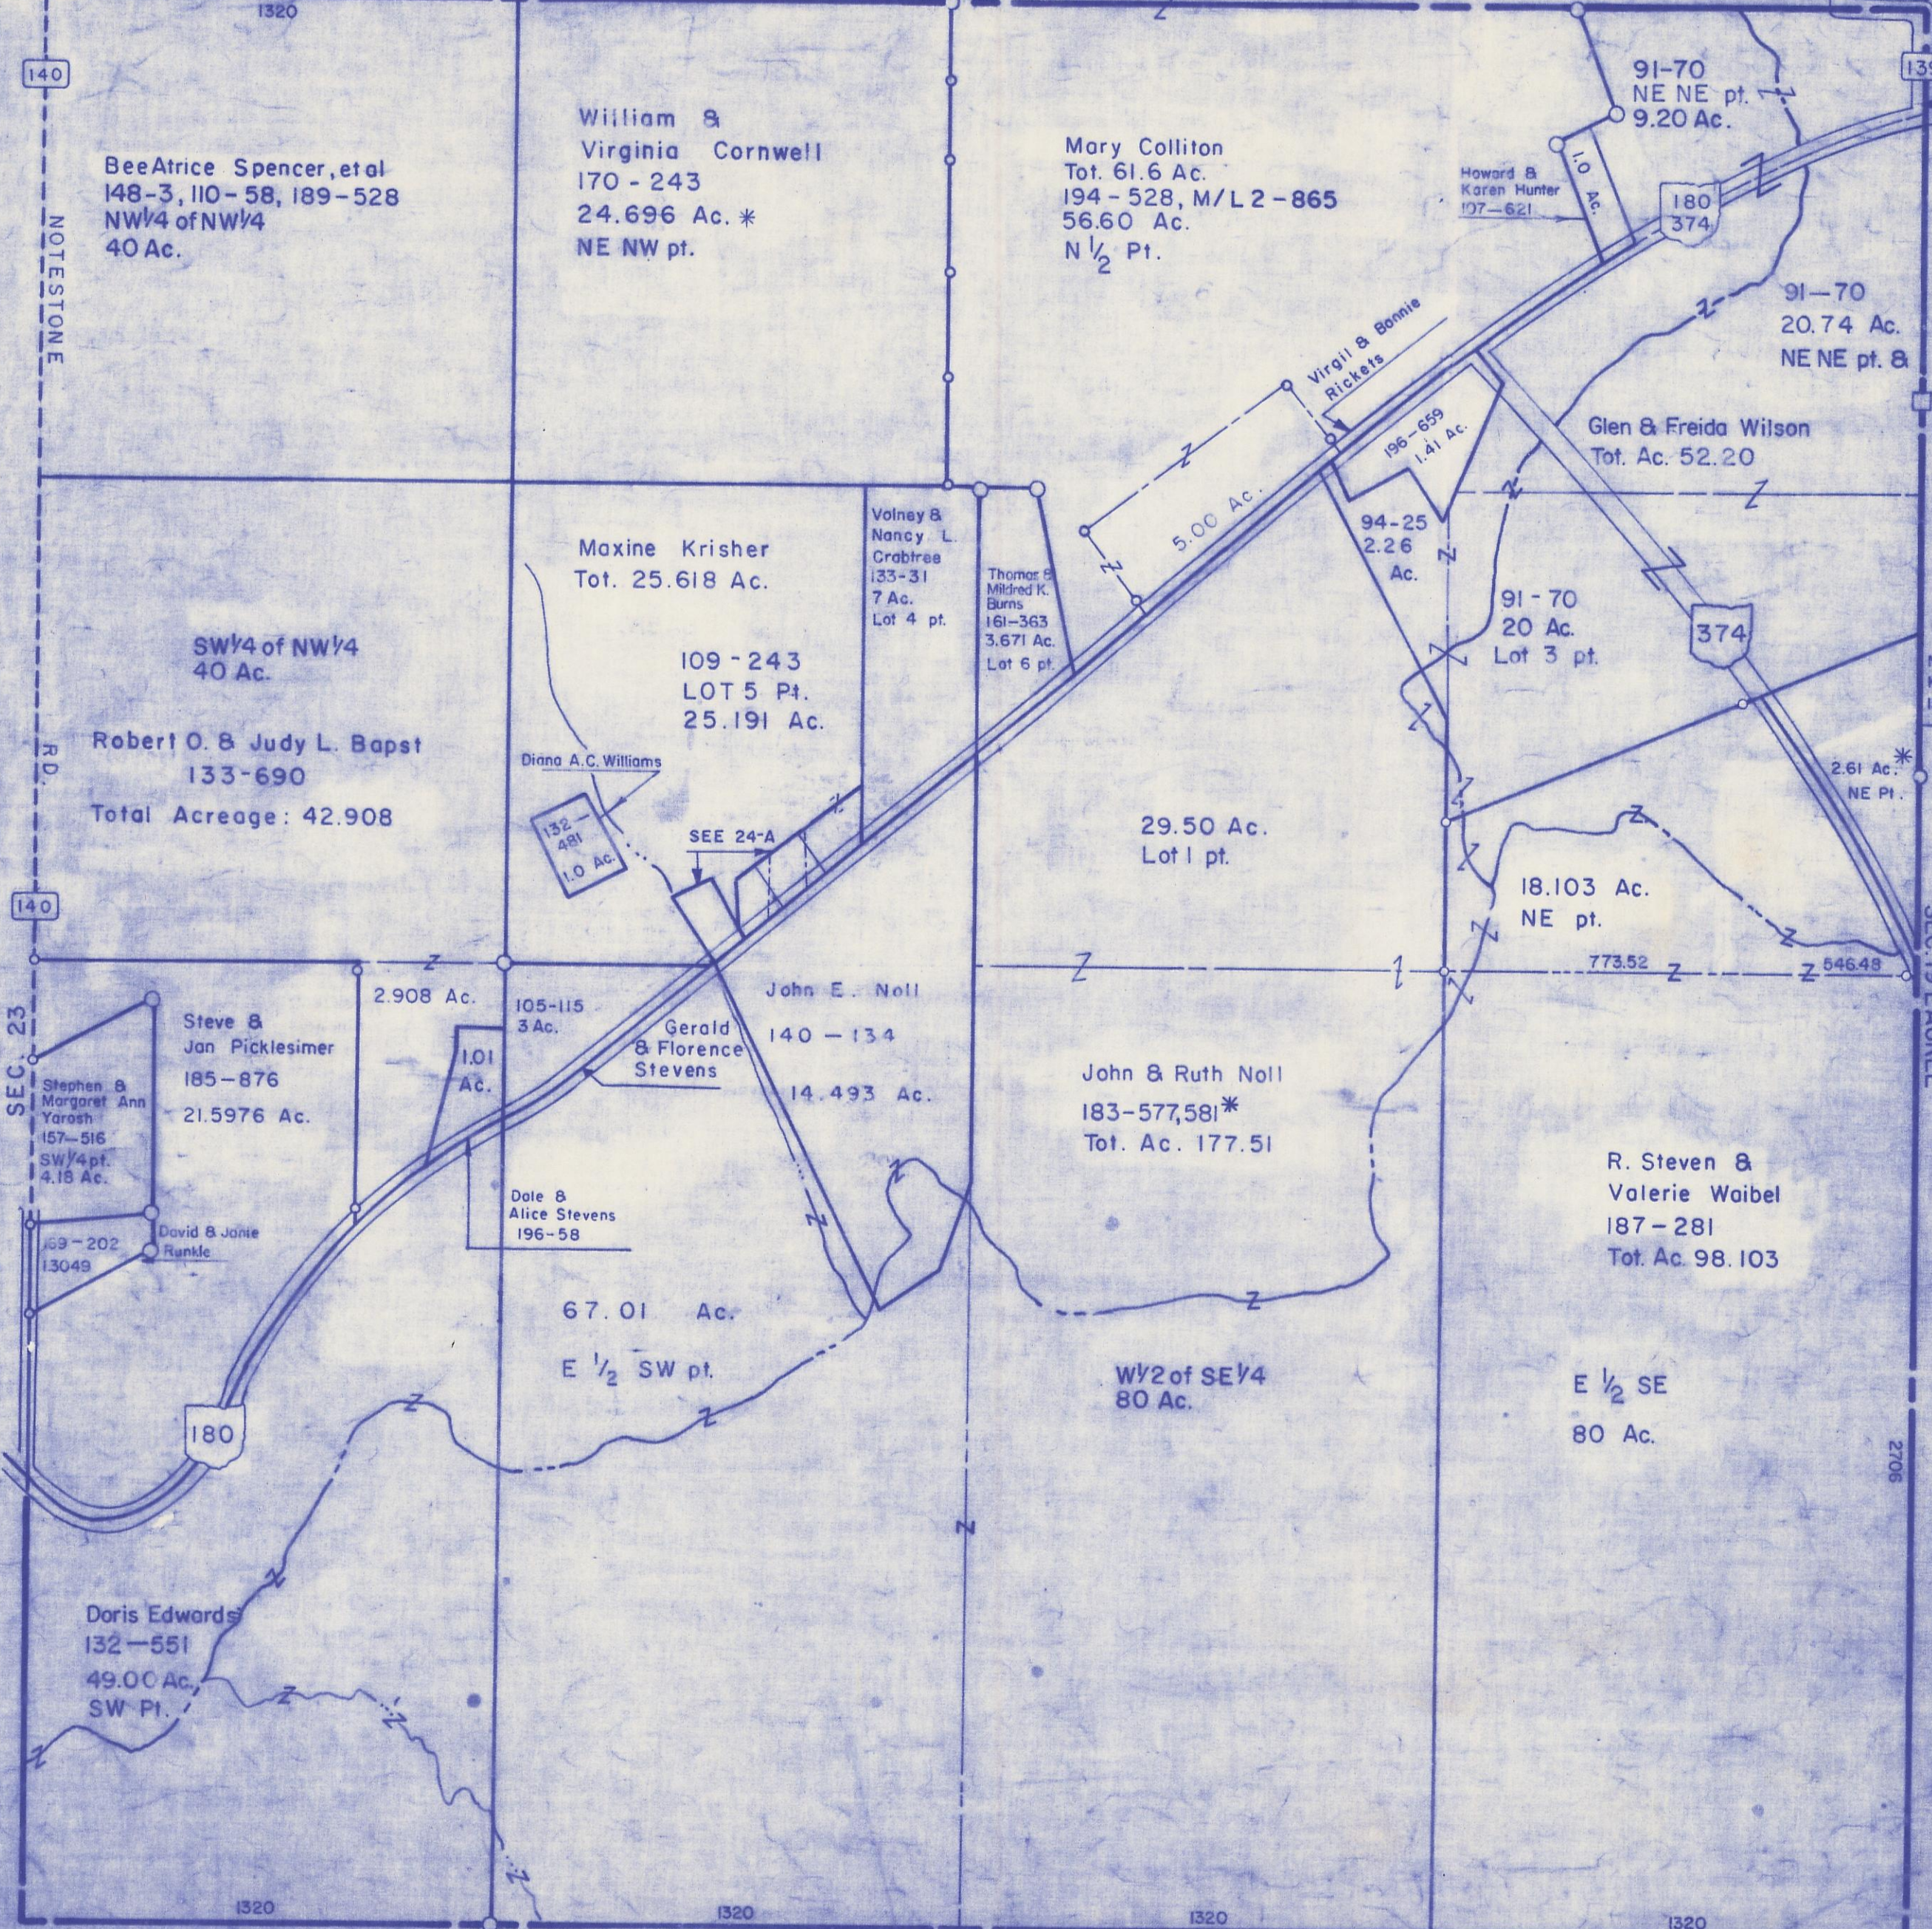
1320

140

NOTESTONE

RD.

BeeAtrice Spencer, et al
148-3, 110-58, 189-528
NW1/4 of NW1/4
40 Ac.

William &
Virginia Cornwell
170 - 243
24.696 Ac. *
NE NW pt.

Mary Colliton
Tot. 61.6 Ac.
194 - 528, M/L 2 - 865
56.60 Ac.
N 1/2 Pt.

91-70
NE NE pt.
9.20 Ac.

Howard & Karen Hunter
107-621

1.0 Ac.

180
374

91-70
20.74 Ac.
NE NE pt. &

Virgil & Bonnie Rickets

196-659
1.41 Ac.

Glen & Freida Wilson
Tot. Ac. 52.20

5.00 Ac.

94-25
2.26
Ac.

Volney &
Nancy L.
Crabtree
133-31
7 Ac.
Lot 4 pt.

Thomas &
Mildred K.
Burns
161-363
3.671 Ac.
Lot 6 pt.

Maxine Krisher
Tot. 25.618 Ac.

109 - 243
LOT 5 Pt.
25.191 Ac.

91-70
20 Ac.
Lot 3 pt.

374

SW1/4 of NW1/4
40 Ac.

Robert O. & Judy L. Bapst
133-690
Total Acreage: 42.908

Diana A.C. Williams

132-481
1.0 Ac.

SEE 24-A

29.50 Ac.
Lot 1 pt.

2.61 Ac.*
NE Pt.

18.103 Ac.
NE pt.

773.52

546.48

140

2.908 Ac.

105-115
3 Ac.

John E. Noll
140 - 134
14.493 Ac.

Gerald
& Florence
Stevens

SEC. 23

Steve &
Jan Picklesimer
185 - 876
21.5976 Ac.

1.01
Ac.

Stephen &
Margaret Ann
Yarosh
157-516
SW1/4 pt.
4.18 Ac.

169 - 202
13049

David & Janie
Runkle

Dale &
Alice Stevens
196-58

John & Ruth Noll
183-577,581*
Tot. Ac. 177.51

R. Steven &
Valerie Waibel
187-281
Tot. Ac. 98.103

67.01 Ac.
E 1/2 SW pt.

180

W1/2 of SE1/4
80 Ac.

E 1/2 SE
80 Ac.

2706

Doris Edwards
132—551
49.00 Ac.
SW Pt.

1320

1320

1320

1320